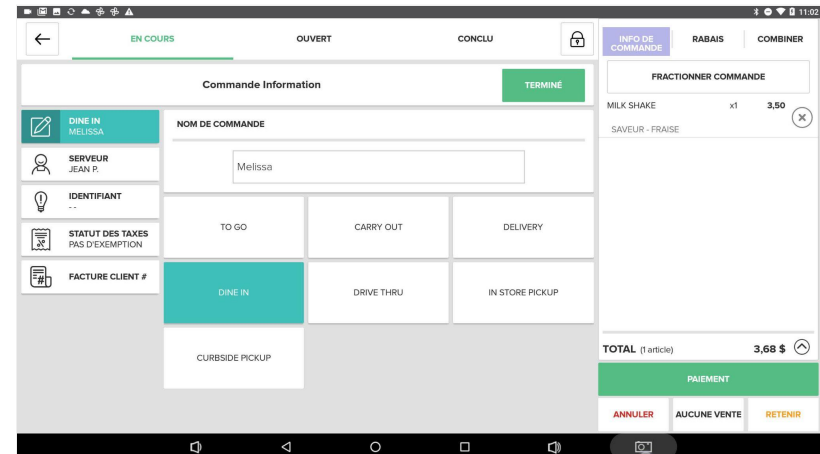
11:02

EN COURS
OUVERT
CONCLU

INFO DE COMMANDE
RABAIS
COMBINER

Commande Information
TERMINÉ

FRACTIONNER COMMANDE

DINE IN
MELISSA

SERVEUR
JEAN P.

IDENTIFIANT
--

STATUT DES TAXES
PAS D'EXEMPTION

FACTURE CLIENT #

NOM DE COMMANDE

Melissa

| TO GO | CARRY OUT | DELIVERY |
|---|---|---|
| DINE IN | DRIVE THRU | IN STORE PICKUP |
| CURBSIDE PICKUP | | |

MILK SHAKE x1 3,50
SAVEUR - FRAISE

TOTAL (1 article) 3,68 $

PAIEMENT

ANNULER
AUCUNE VENTE
RETENIR